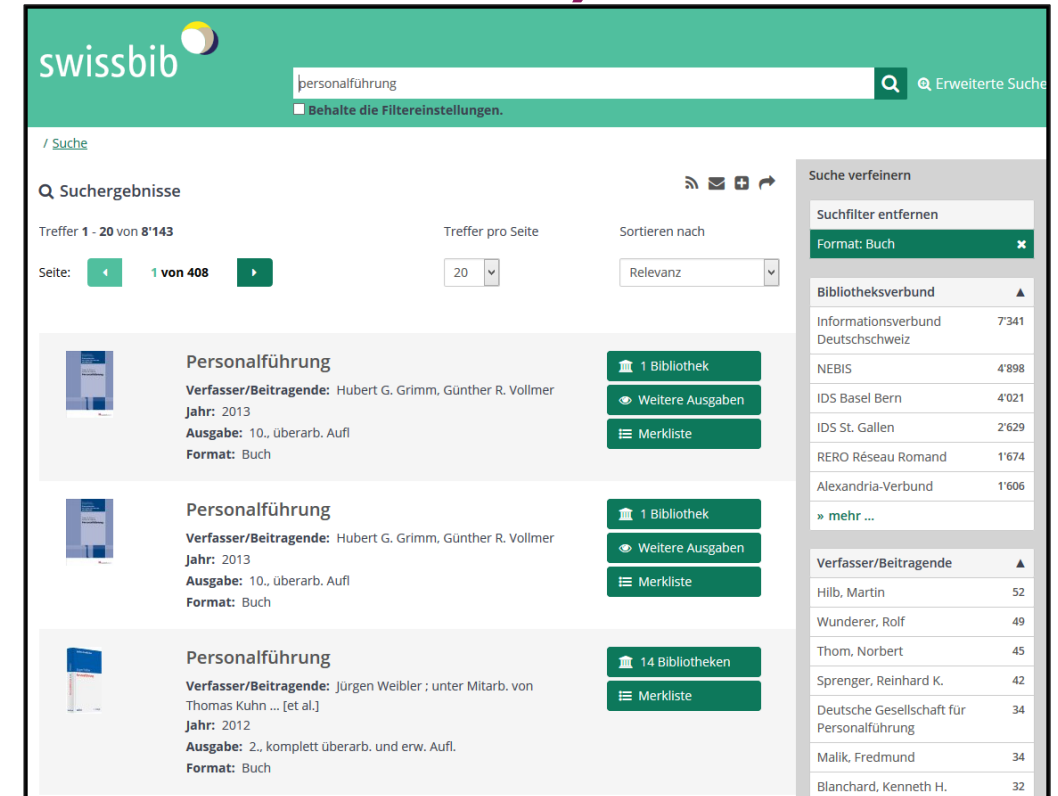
swissbib

personalführung

Erweiterte Suche

Behalte die Filtereinstellungen.

/ Suche

Suchergebnisse

Treffer 1 - 20 von 8'143

Treffer pro Seite

Sortieren nach

Seite: 1 von 408

20

Relevanz

Personalführung
Verfasser/Beitragende: Hubert G. Grimm, Günther R. Vollmer
Jahr: 2013
Ausgabe: 10., überarb. Aufl
Format: Buch

1 Bibliothek
Weitere Ausgaben
Merkliste

Personalführung
Verfasser/Beitragende: Hubert G. Grimm, Günther R. Vollmer
Jahr: 2013
Ausgabe: 10., überarb. Aufl
Format: Buch

1 Bibliothek
Weitere Ausgaben
Merkliste

Personalführung
Verfasser/Beitragende: Jürgen Weibler ; unter Mitarb. von Thomas Kuhn ... [et al.]
Jahr: 2012
Ausgabe: 2., komplett überarb. und erw. Aufl.
Format: Buch

14 Bibliotheken
Merkliste

Suche verfeinern

Suchfilter entfernen

Format: Buch

Bibliotheksverbund

| | |
|---|---|
| Informationsverbund Deutschschweiz | 7'341 |
| NEBIS | 4'898 |
| IDS Basel Bern | 4'021 |
| IDS St. Gallen | 2'629 |
| RERO Réseau Romand | 1'674 |
| Alexandria-Verbund | 1'606 |

» mehr ...

Verfasser/Beitragende

| | |
|---|---|
| Hilb, Martin | 52 |
| Wunderer, Rolf | 49 |
| Thom, Norbert | 45 |
| Sprenger, Reinhard K. | 42 |
| Deutsche Gesellschaft für Personalführung | 34 |
| Malik, Fredmund | 34 |
| Blanchard, Kenneth H. | 32 |